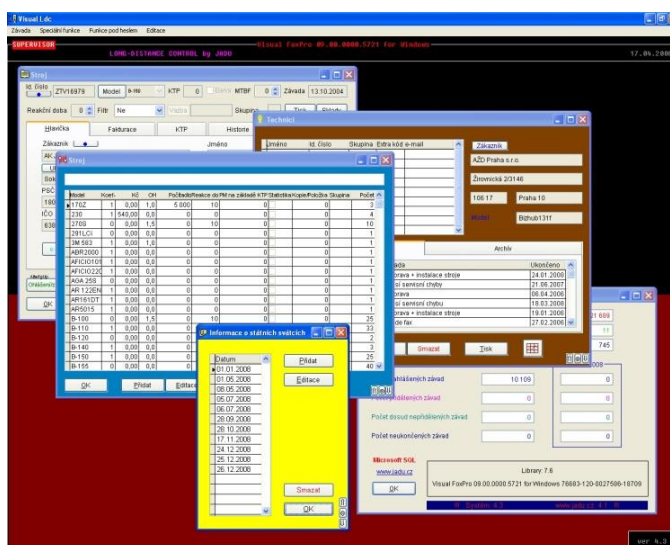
Visual Ldc
Závada Speciální funkce Funkce pod heslem Editace
SUPERVISOR LONG-DISTANCE CONTROL by JADU Visual FoxPro 09.00.0000.5721 for Windows 17.04.2008

Stroj
Id. číslo ZTV16979 Model KTP 0 MTBF 0 Závada 13.10.2004
Reakční doba 0 Filtr Ne Skupina Tisk Skladu
Hlavička Fakturace KTP Historie
Zákazník Jméno
OK

Technici
Jméno Id. číslo Skupina Extra kód e-mail
Zákazník
AŽD Praha s.r.o.
Žirovnická 2/3146
106 17 Praha 10
Model Bizhub131f
Archiv
Ukončeno
oprava + instalace stroje 24.01.2008
ní sensiní chyby 21.08.2007
oprava 08.04.2008
ní sensiní chybu 18.03.2008
oprava + instalace stroje 19.01.2008
de fax 27.02.2008
Smazat Tisk

Stroj
| Model | Konfi | KS | OH | Počítadlo | Reakce do PM | ne základě KTP | Statistika | Kopie/Počítka | Skupina | Počet |
|---|---|---|---|---|---|---|---|---|---|---|
| 170Z | 1 | 0,00 | 1,0 | 5 000 | 10 | 0 | | 0 | | 3 |
| 230 | 1 | 540,00 | 0,0 | 0 | 0 | 0 | | 0 | | 4 |
| 2708 | 0 | 0,00 | 1,5 | 0 | 10 | 0 | | 0 | | 10 |
| 281LCI | 0 | 0,00 | 0,0 | 0 | 0 | 0 | | 0 | | 1 |
| 3M 583 | 1 | 0,00 | 0,0 | 0 | 0 | 0 | | 0 | | 1 |
| ABR2000 | 1 | 0,00 | 0,0 | 0 | 0 | 0 | | 0 | | 1 |
| AFICIO10 | 1 | 0,00 | 0,0 | 0 | 0 | 0 | | 0 | | 1 |
| AFICIO22 | 1 | 0,00 | 0,0 | 0 | 0 | 0 | | 0 | | 1 |
| AGA 258 | 0 | 0,00 | 0,0 | 0 | 0 | 0 | | 0 | | 1 |
| AR 122EN | 1 | 0,00 | 0,0 | 0 | 0 | 0 | | 0 | | 1 |
| AR161DT | 1 | 0,00 | 0,0 | 0 | 0 | 0 | | 0 | | 1 |
| AR5015 | 1 | 0,00 | 0,0 | 0 | 0 | 0 | | 0 | | 1 |
| B-100 | 0 | 0,00 | 1,5 | 0 | 10 | 0 | | 0 | | 25 |
| B-110 | 1 | 0,00 | 0,0 | 0 | 0 | 0 | | 0 | | 33 |
| B-120 | 0 | 0,00 | 0,0 | 0 | 0 | 0 | | 0 | | 2 |
| B-140 | 1 | 0,00 | 0,0 | 0 | 0 | 0 | | 0 | | 3 |
| B-150 | 1 | 0,00 | 0,0 | 0 | 0 | 0 | | 0 | | 25 |
| B-155 | 0 | 0,00 | 0,0 | 0 | 0 | 0 | | 0 | | 40 |
OK Přidat Editace

Informace o státních svátcích
Datum
01.01.2008
01.05.2008
08.05.2008
05.07.2008
06.07.2008
28.09.2008
28.10.2008
17.11.2008
24.12.2008
25.12.2008
26.12.2008
Přidat
Editace
Smazat
OK

21 689
11
745
2008
hlášených závad 10 109 0
odstraněných závad 0 0
Počet dosud neodstraněných závad 0 0
Počet neukončených závad 0 0
Microsoft SQL
www.jadu.cz
OK
Library: 7.6
Visual FoxPro 09.00.0000.5721 for Windows 76603-120-0027508-18709
System 4.3 www.jadu.cz 4.1.70
ver 4.3